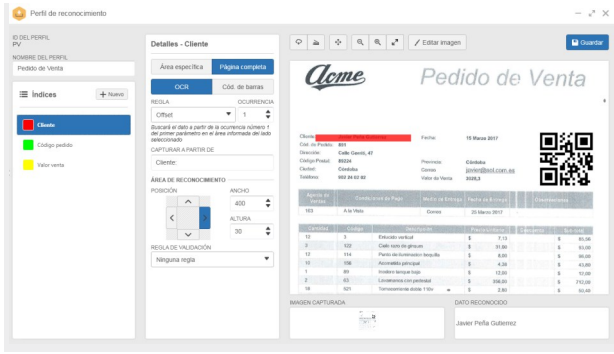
Perfil de reconocimiento

ID DEL PERFIL
PV
NOMBRE DEL PERFIL
Pedido de Venta

Índices
+ Nuevo

Cliente
Código pedido
Valor venta

Detalles - Cliente

Área específica
Página completa

OCR
Cód. de barras

REGLA
Offset
OCURRENCIA
1

Buscará el dato a partir de la ocurrencia número 1 del primer parámetro en el área informada del lado seleccionado

CAPTURAR A PARTIR DE
Cliente:

ÁREA DE RECONOCIMIENTO
POSICIÓN
ANCHO
400
ALTURA
30

REGLA DE VALIDACIÓN
Ninguna regla

Editar imagen
Guardar

Acme
Pedido de Venta

Cliente: Javier Peña Gutierrez
Cód. de Pedido: 851
Dirección: Calle Gavilá, 47
Código Postal: 80224
Ciudad: Córdoba
Teléfono: 002 24 62 82
Fecha: 15 Marzo 2017
Provincia: Córdoba
Correo: javier@acl.com.es
Valor de Venta: 3026,3

| Agente de Ventas | Condiciones de Pago | Medio de Entrega | Fecha de Entrega | Observaciones |
|---|---|---|---|---|
| 103 | A la Vista | Correo | 25 Marzo 2017 | |

| Cantidad | Código | Descripción | Precio Unitario | Descuento | Sub-Total |
|---|---|---|---|---|---|
| 12 | 3 | Estucado vertical | $ 7,13 | | $ 85,56 |
| 3 | 102 | Cielo raso de gimnasio | $ 31,00 | | $ 93,00 |
| 12 | 114 | Panel de iluminación tranquilla | $ 8,00 | | $ 96,00 |
| 10 | 106 | Accesorios principal | $ 4,36 | | $ 43,60 |
| 1 | 80 | Inodoro tanque bajo | $ 12,00 | | $ 12,00 |
| 2 | 63 | Lavamanos con pedestal | $ 356,00 | | $ 712,00 |
| 16 | 121 | Tomacorriente doble 110v | $ 2,90 | | $ 46,40 |

IMAGEN CAPTURADA
DATO RECONOCIDO
Javier Peña Gutierrez